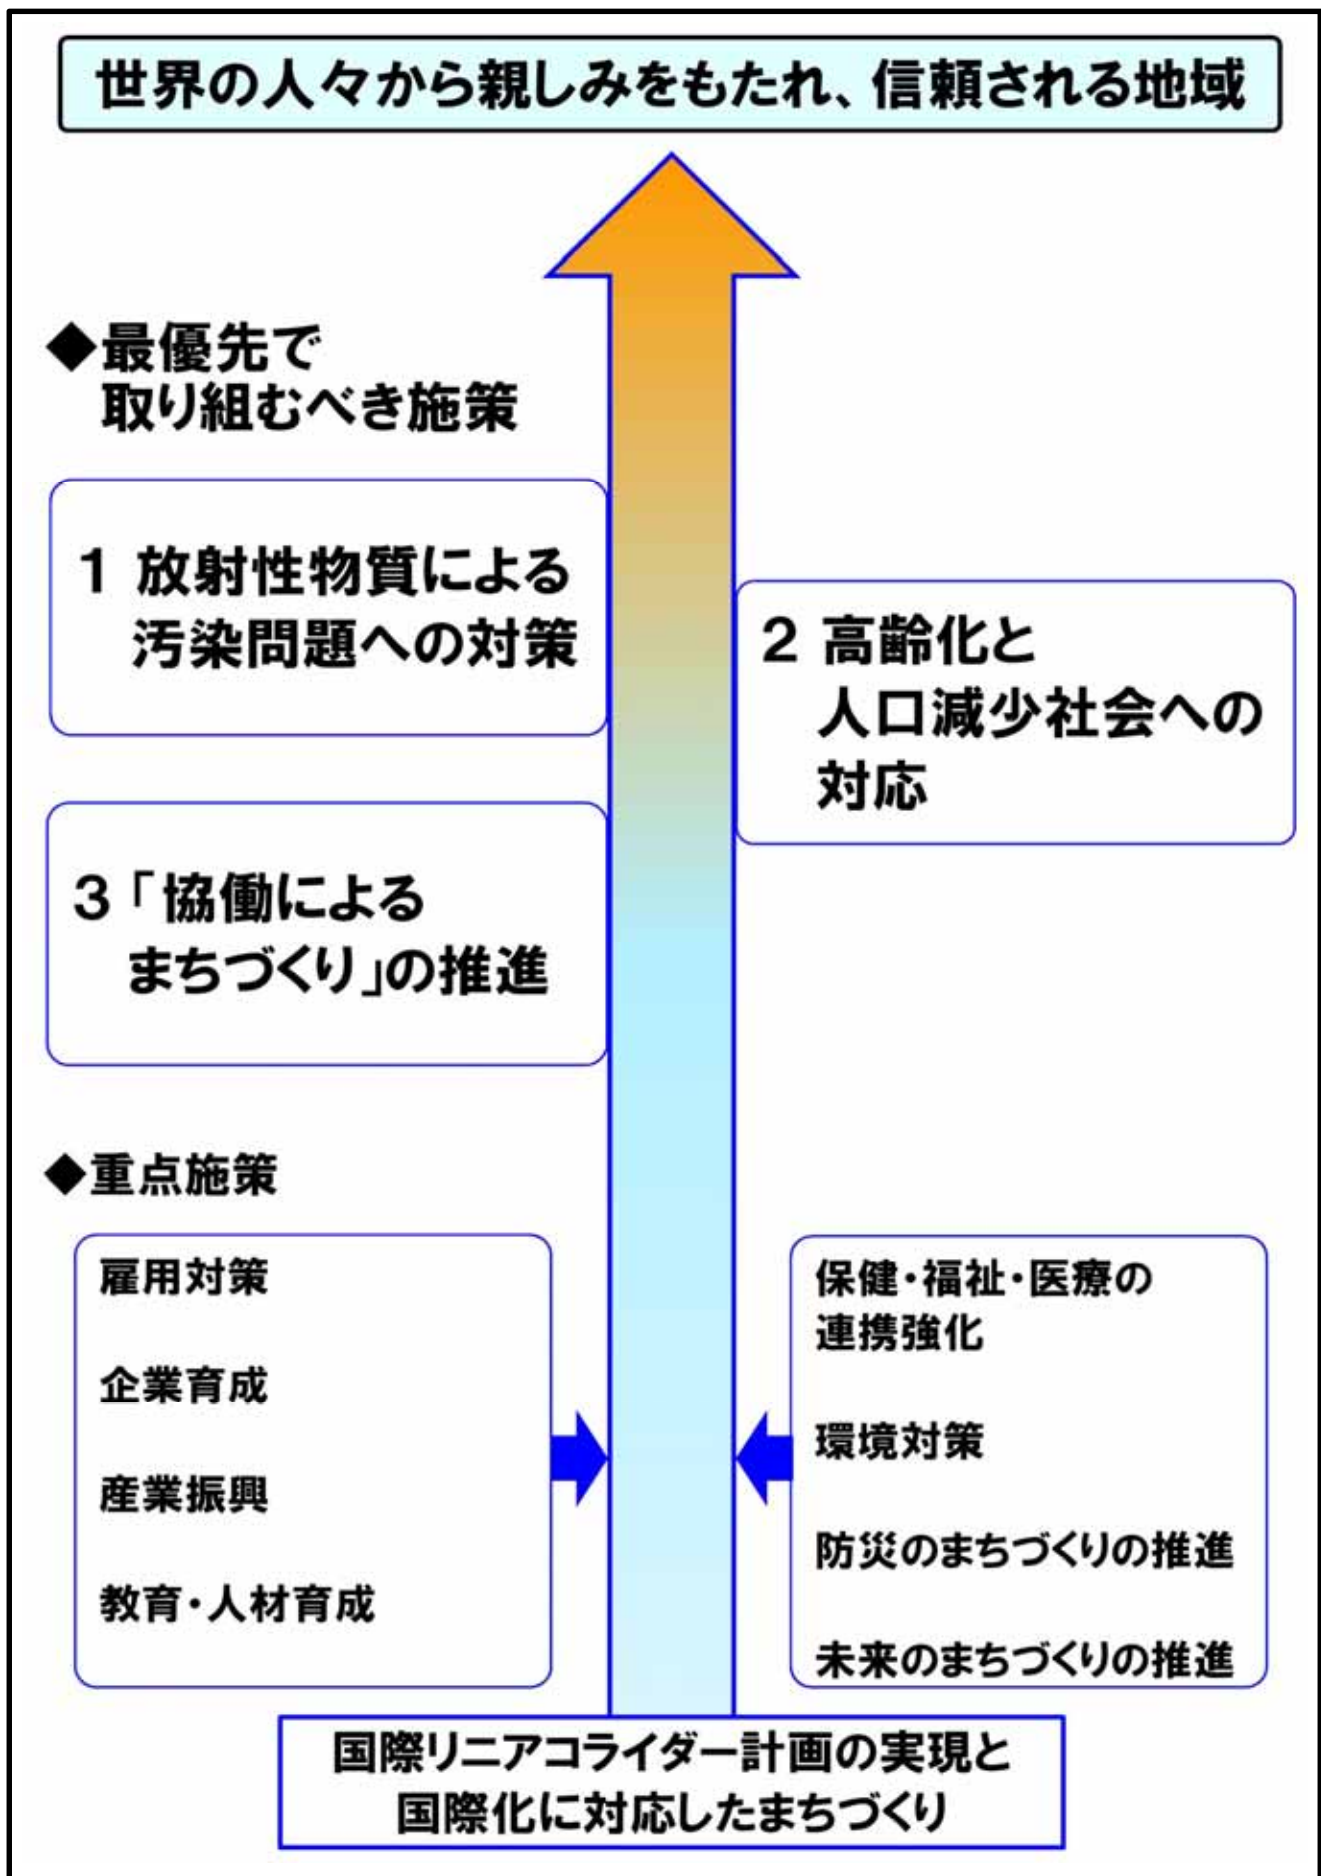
世界の人々から親しみをもたれ、信頼される地域

◆最優先で取り組むべき施策

1 放射性物質による汚染問題への対策

2 高齢化と人口減少社会への対応

3「協働によるまちづくり」の推進

◆重点施策

雇用対策

企業育成

産業振興

教育・人材育成

保健・福祉・医療の連携強化

環境対策

防災のまちづくりの推進

未来のまちづくりの推進

国際リニアコライダー計画の実現と国際化に対応したまちづくり